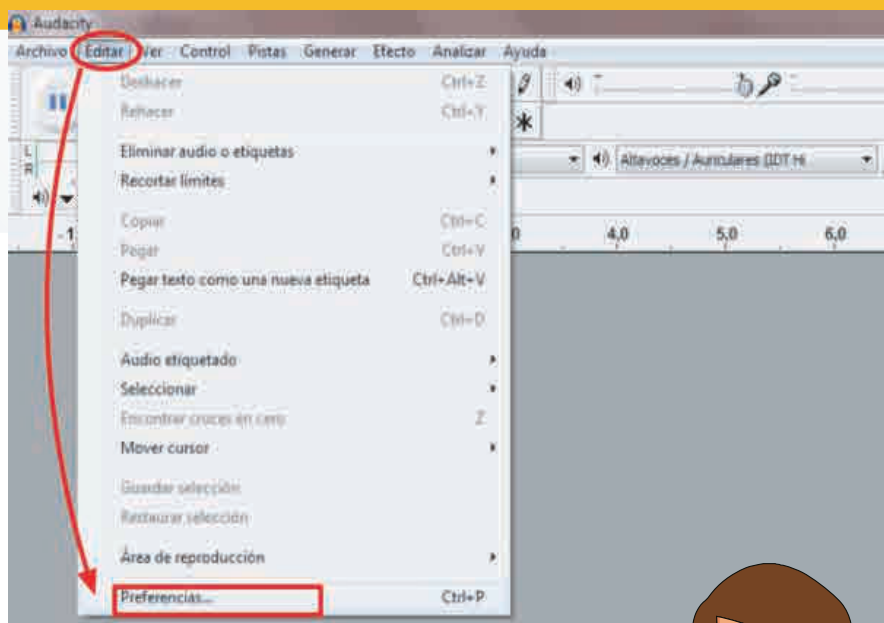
Audacity

Archivo Editar Ver Control Pistas Generar Efecto Analizar Ayuda

Deshacer Ctrl+Z
Rehacer Ctrl+Y

Eliminar audio o etiquetas
Recortar límites

Copiar Ctrl+C
Pegar Ctrl+V
Pegar texto como una nueva etiqueta Ctrl+Alt+V

Duplicar Ctrl+D

Audio etiquetado
Seleccionar
Encontrar cruces en cero Z
Mover cursor

Guardar selección
Restaurar selección

Área de reproducción

Preferencias... Ctrl+P

L
R

Altavoces / Auriculares (IDT Hi

-1 0 4,0 5,0 6,0